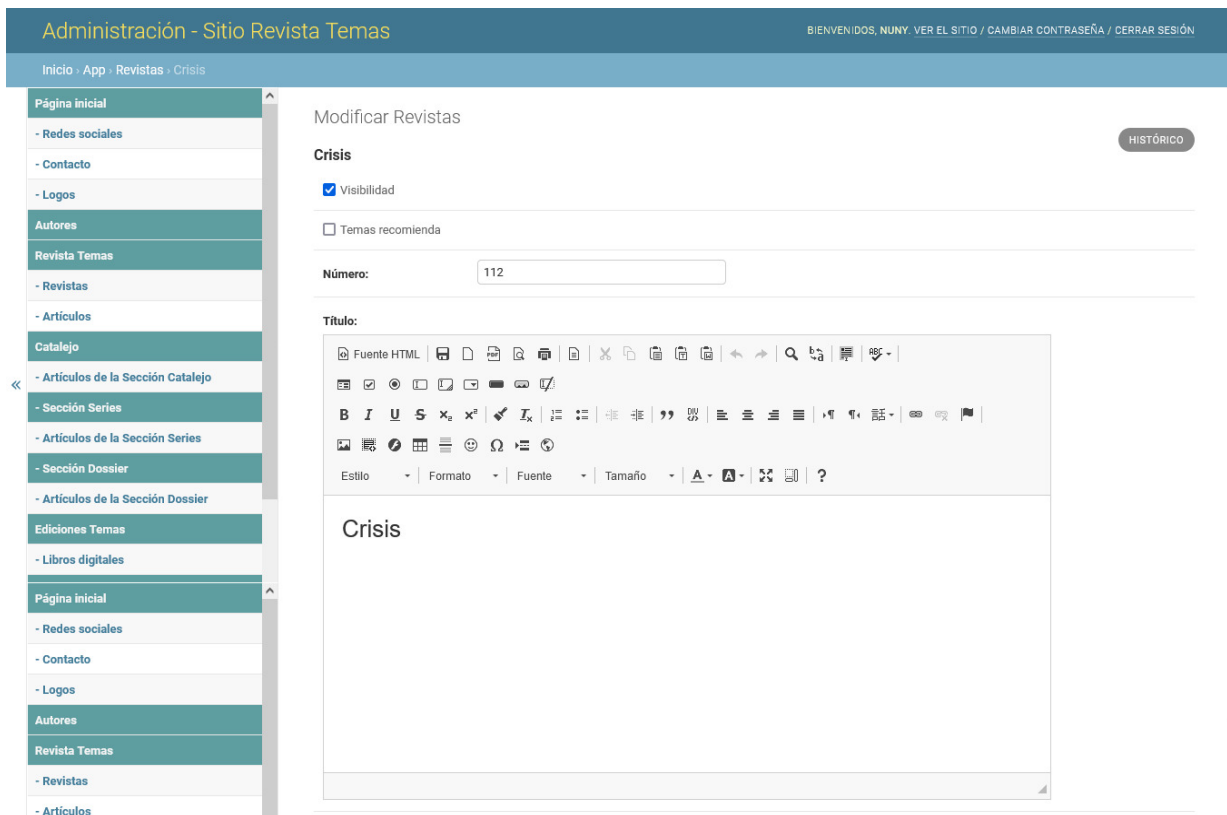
Administración - Sitio Revista Temas

BIENVENIDOS, NUNY. VER EL SITIO / CAMBIAR CONTRASEÑA / CERRAR SESIÓN

Inicio › App › Revistas › Crisis

Página inicial
- Redes sociales
- Contacto
- Logos
Autores
Revista Temas
- Revistas
- Artículos
Catalejo
- Artículos de la Sección Catalejo
- Sección Series
- Artículos de la Sección Series
- Sección Dossier
- Artículos de la Sección Dossier
Ediciones Temas
- Libros digitales

«

Página inicial
- Redes sociales
- Contacto
- Logos
Autores
Revista Temas
- Revistas
- Artículos

Modificar Revistas

HISTÓRICO

Crisis

Visibilidad

Temas recomienda

Número: 112

Título:

Fuente HTML

Estilo | Formato | Fuente | Tamaño | ?

Crisis